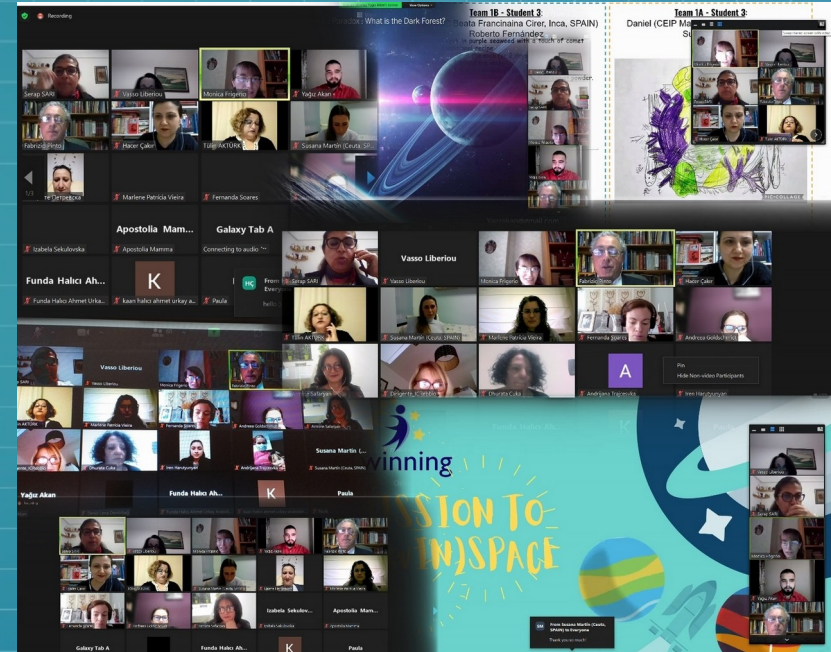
Recording

Serap SARI
Vasso Liberiou
Monica Frigerio
Yağız Akan
Fabrizio Pinto
Hacer Çakır
Tülin AKTÜRK
Susana Martin (Ceuta, SP...
Marlene Patrícia Vieira
Fernanda Soares
Izabela Sekulovska
Apostolia Mamm...
Galaxy Tab A
Apostolia Mamma
Connecting to audio
Funda Halıcı Ah...
K
Funda Halıcı Ahmet Urka...
kaan halıcı ahmet urkay a...
Paula
1/3

Team 1B - Student 3:
Beata Francinaina Cirer, Inca, SPAIN)
Roberto Fernández
What is the Dark Forest?

Team 1A - Student 3:
Daniel (CEIP Ma...

Serap SARI
Vasso Liberiou
Monica Frigerio
Fabrizio Pinto
Hacer Çakır
Tülin AKTÜRK
Susana Martin (Ceuta, SPAIN)
Marlene Patrícia Vieira
Fernanda Soares
Andreea Goldschmidt
A
Pin
Hide Non-video Participants
Dhurata Cuka
Andrijana Trajcevska
Iren Harutyunyan

Vasso Liberiou
Monica Frigerio
Marlene Patrícia Vieira
Fernanda Soares
Susana Martin (...
Yağız Akan
Funda Halıcı Ah...
K
Paula

Izabela Sekulov...
Apostolia Mam...
Galaxy Tab A
Funda Halıcı Ah...
K
Paula

twinning
SSION TO
(IN)SPACE

SM From Susana Martin (Ceuta, SPAIN) to Everyone
Thank you so much